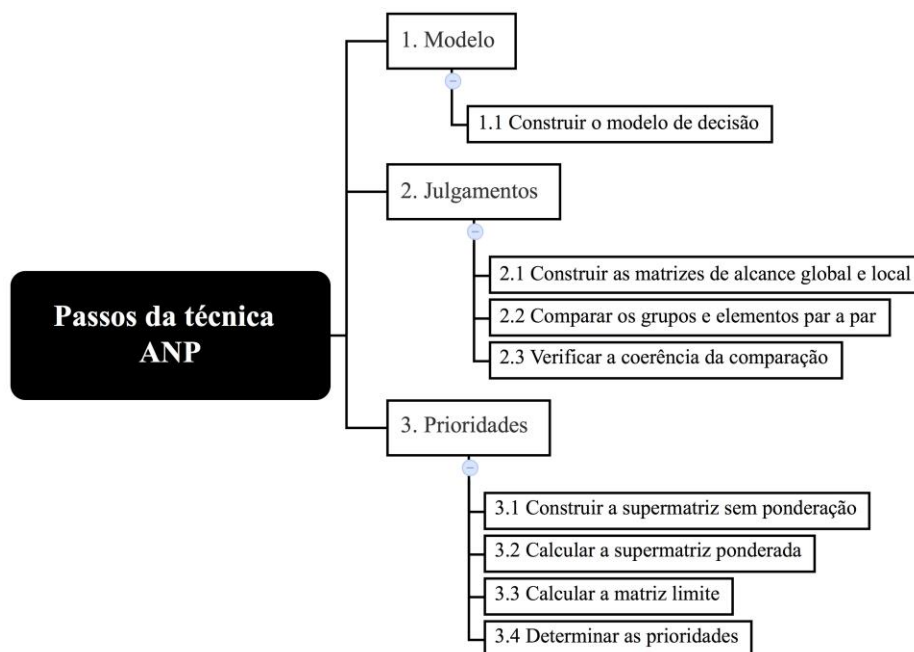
Passos da técnica ANP

1. Modelo

1.1 Construir o modelo de decisão

2. Julgamentos

2.1 Construir as matrizes de alcance global e local

2.2 Comparar os grupos e elementos par a par

2.3 Verificar a coerência da comparação

3. Prioridades

3.1 Construir a supermatriz sem ponderação

3.2 Calcular a supermatriz ponderada

3.3 Calcular a matriz limite

3.4 Determinar as prioridades